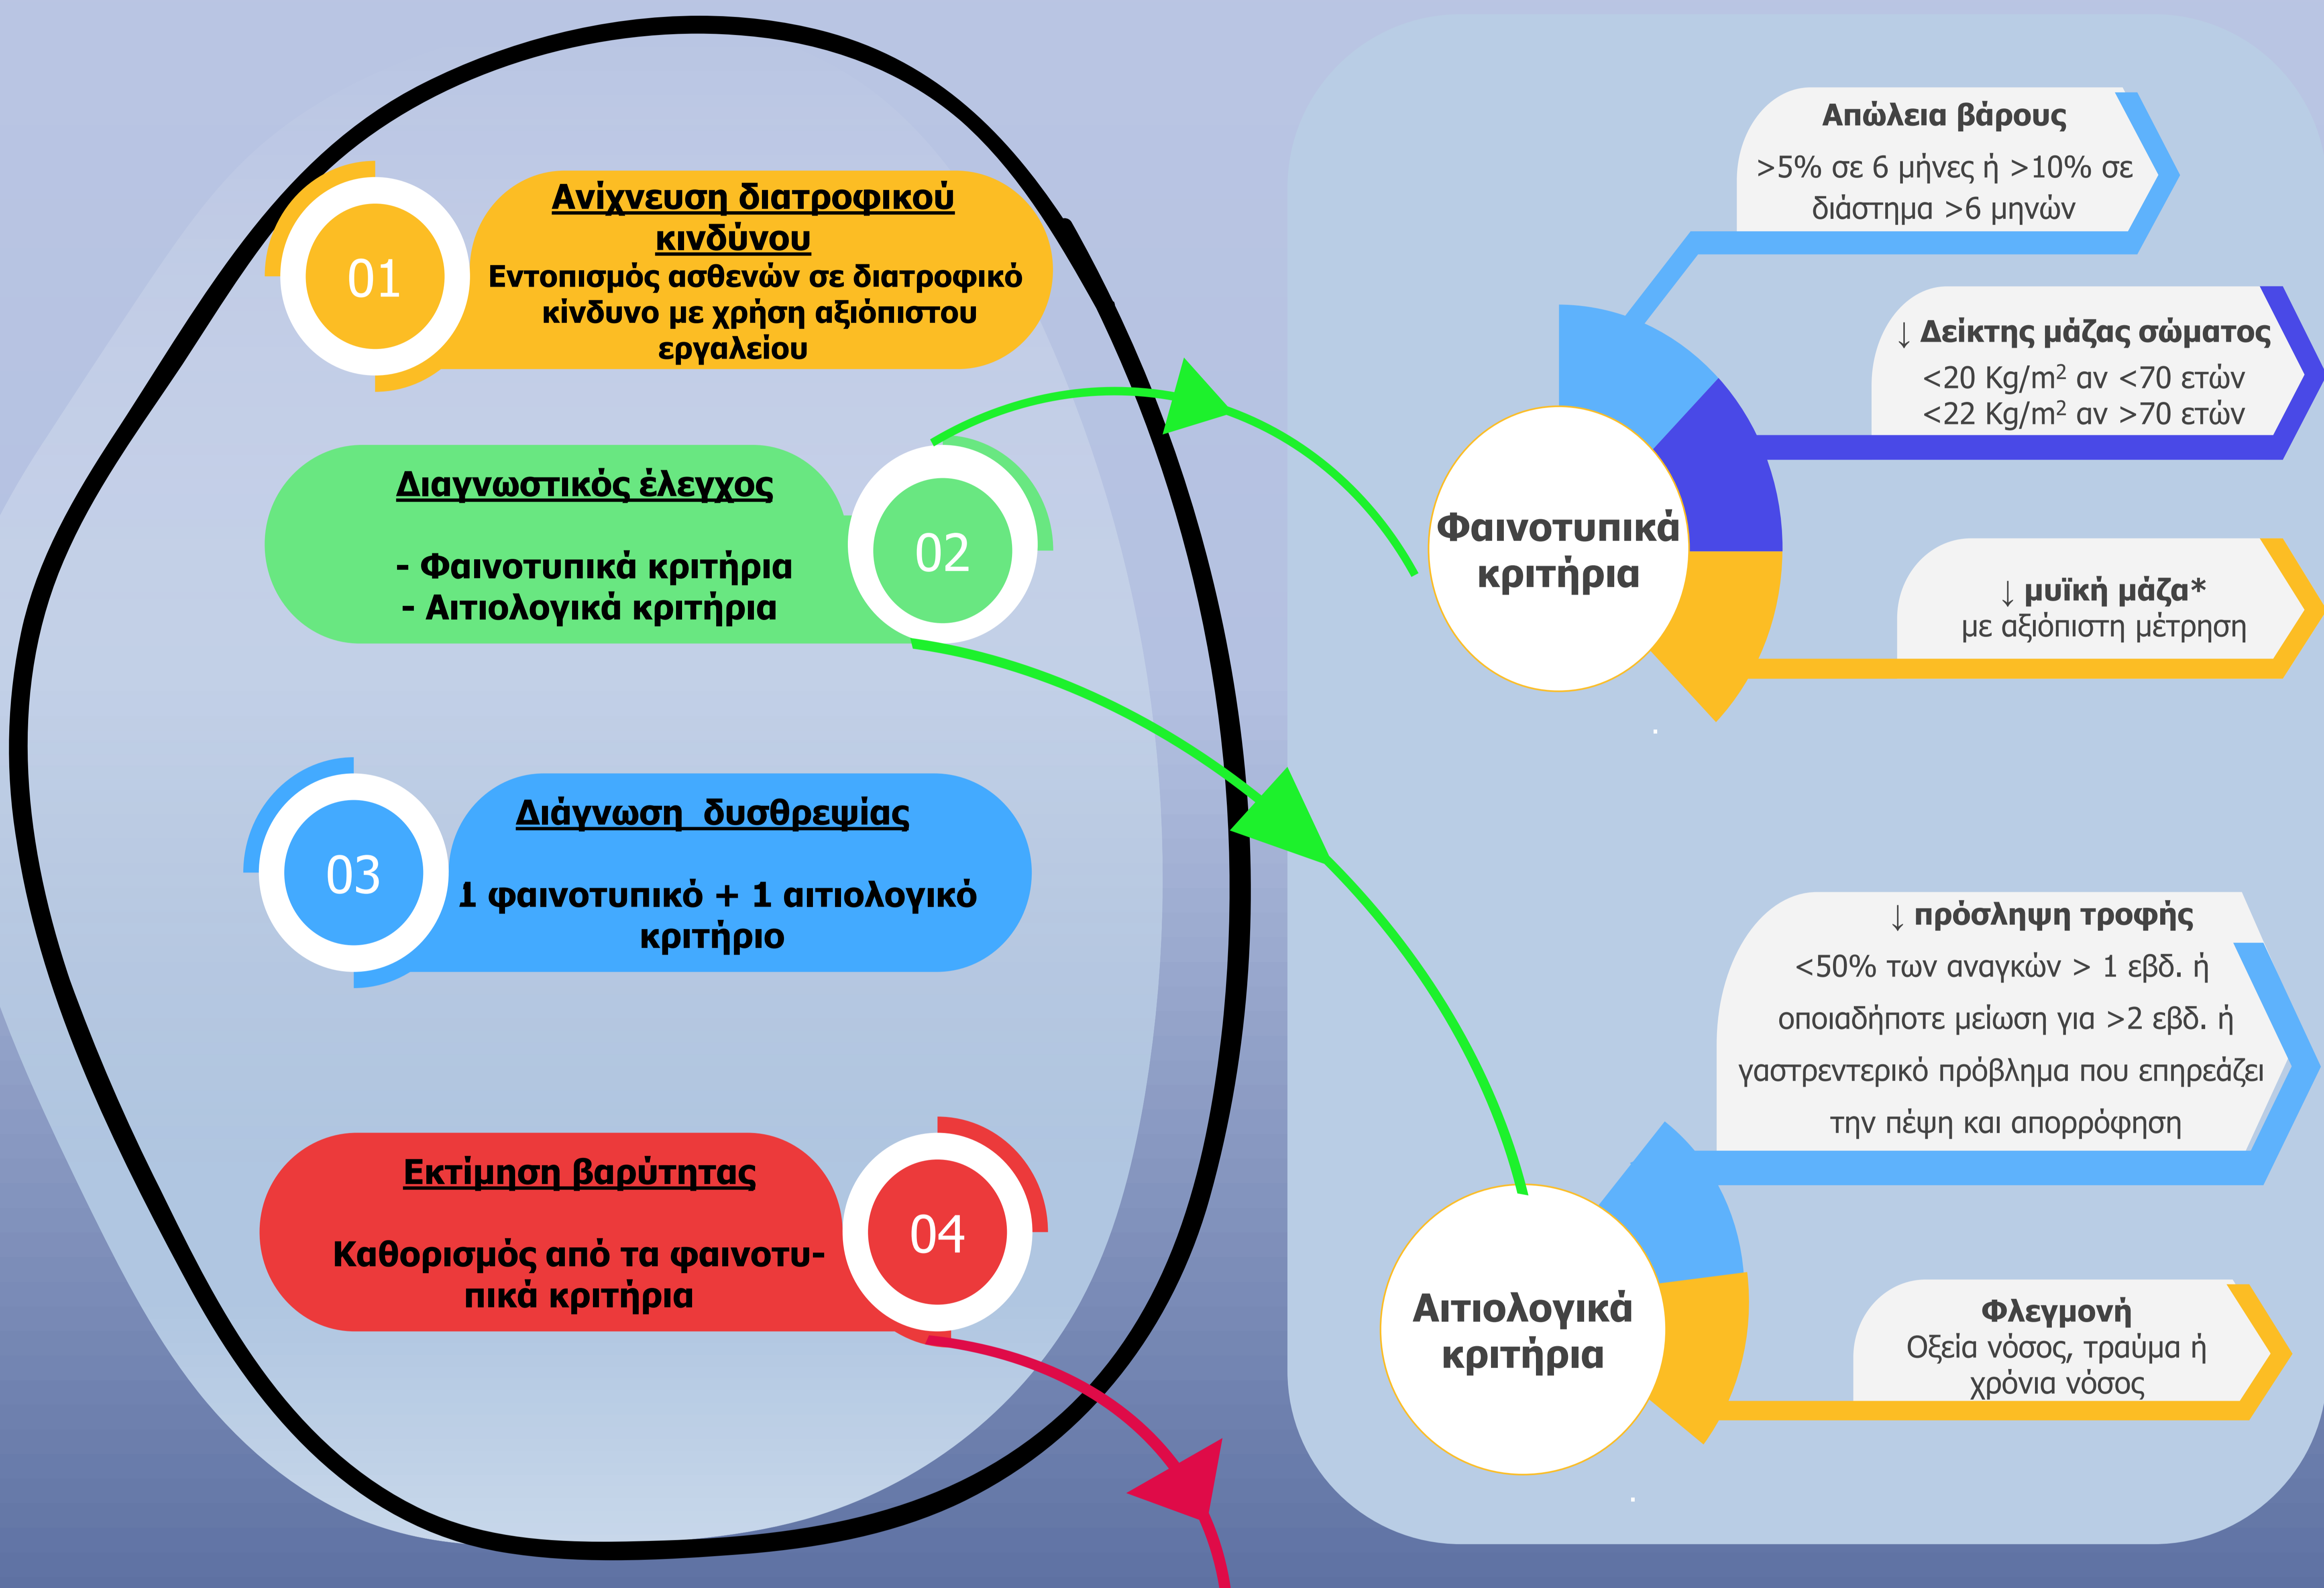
01

Ανίχνευση διατροφικού κινδύνου
Εντοπισμός ασθενών σε διατροφικό κίνδυνο με χρήση αξιόπιστου εργαλείου

Διαγνωστικός έλεγχος

- Φαινοτυπικά κριτήρια
- Αιτιολογικά κριτήρια

02

03

Διάγνωση δυσθρεψίας

1 φαινοτυπικό + 1 αιτιολογικό κριτήριο

Εκτίμηση βαρύτητας

Καθορισμός από τα φαινοτυπικά κριτήρια

04

Φαινοτυπικά κριτήρια

Απώλεια βάρους
>5% σε 6 μήνες ή >10% σε διάστημα >6 μηνών

↓ Δείκτης μάζας σώματος
<20 Kg/m² αν <70 ετών
<22 Kg/m² αν >70 ετών

↓ μυϊκή μάζα*
με αξιόπιστη μέτρηση

Αιτιολογικά κριτήρια

↓ πρόσληψη τροφής
<50% των αναγκών > 1 εβδ. ή οποιαδήποτε μείωση για >2 εβδ. ή γαστρεντερικό πρόβλημα που επηρεάζει την πέψη και απορρόφηση

Φλεγμονή
Οξεία νόσος, τραύμα ή χρόνια νόσος